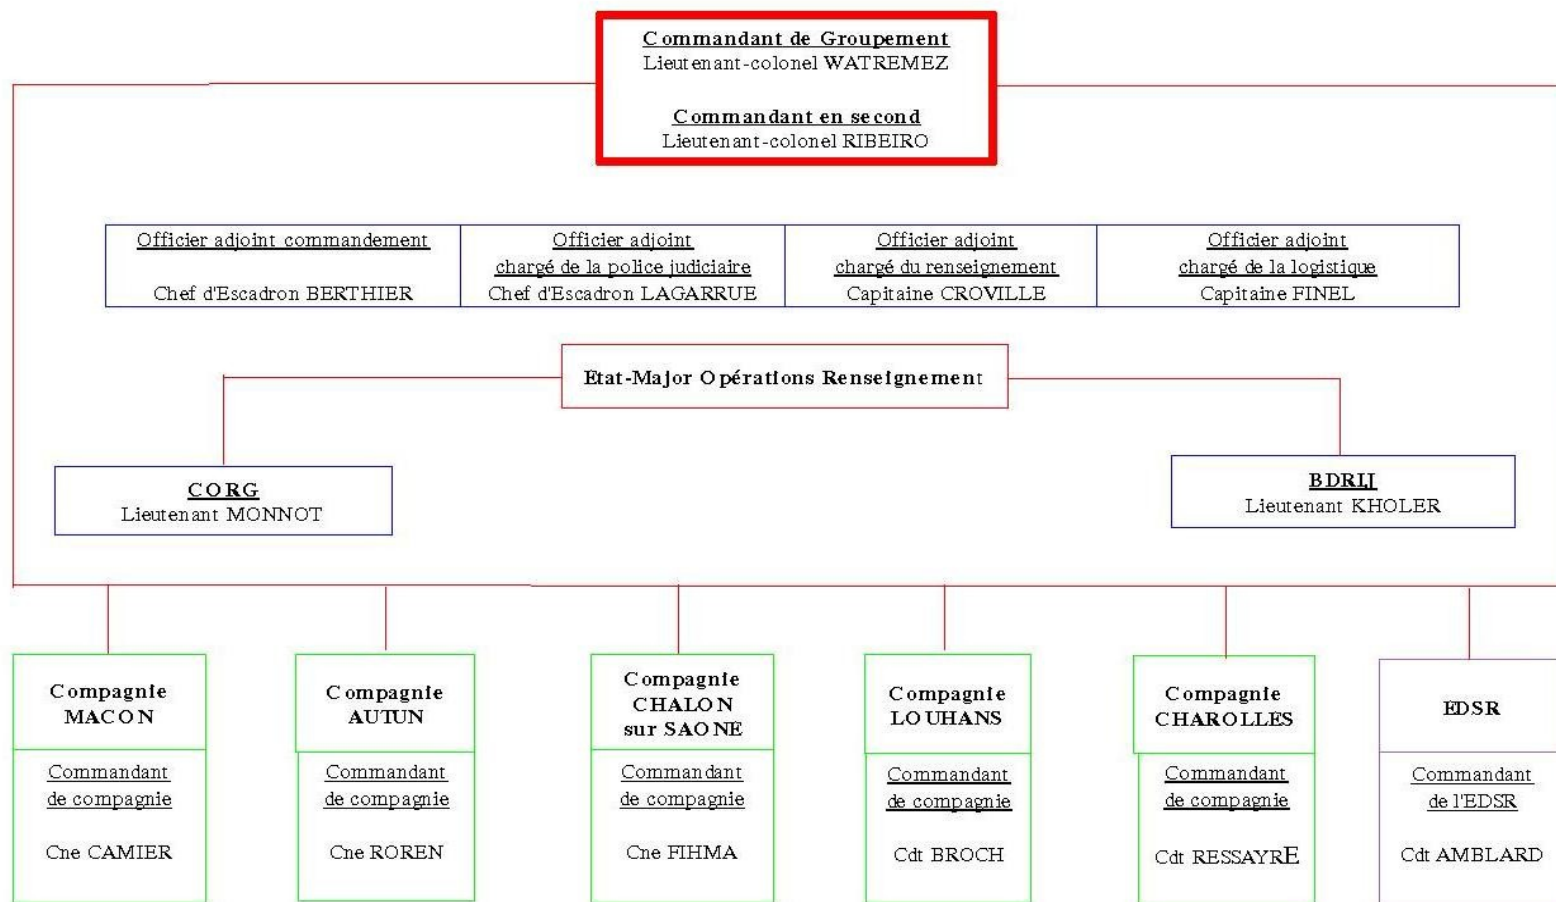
Commandant de Groupement
Lieutenant-colonel WATREMEZ

Commandant en second
Lieutenant-colonel RIBEIRO

Officier adjoint commandement

Chef d'Escadron BERTHIER

Officier adjoint chargé de la police judiciaire
Chef d'Escadron LAGARRUE

Officier adjoint chargé du renseignement
Capitaine CROVILLE

Officier adjoint chargé de la logistique
Capitaine FINEL

Etat-Major Opérations Renseignement

CORG
Lieutenant MONNOT

BDRIJ
Lieutenant KHOLER

Compagnie MACON

Commandant de compagnie

Cne CAMIER

Compagnie AUTUN

Commandant de compagnie

Cne ROREN

Compagnie CHALON sur SAONE

Commandant de compagnie

Cne FIHMA

Compagnie LOUHANS

Commandant de compagnie

Cdt BROCH

Compagnie CHAROLLES

Commandant de compagnie

Cdt RESSAYRE

EDSR

Commandant de l'EDSR

Cdt AMBLARD